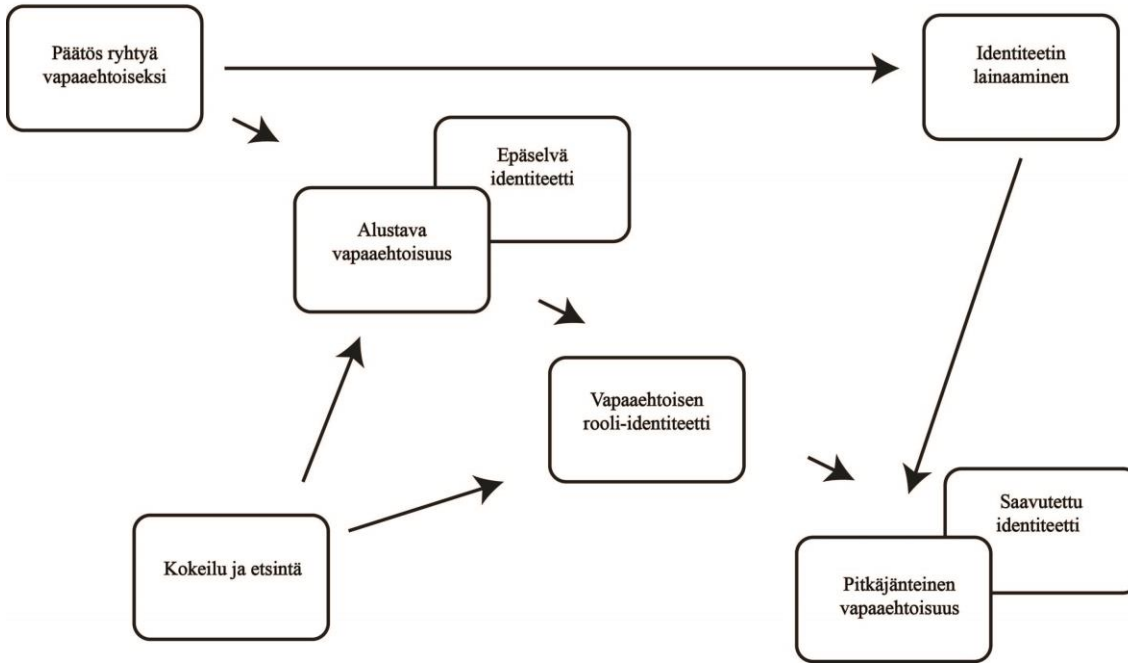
Päätös ryhtyä vapaaehtoiseksi

Identiteetin lainaaminen

Epäselvä identiteetti

Alustava vapaaehtoisuus

Vapaaehtoisen rooli-identiteetti

Saavutettu identiteetti

Kokeilu ja etsintä

Pitkäjänteinen vapaaehtoisuus